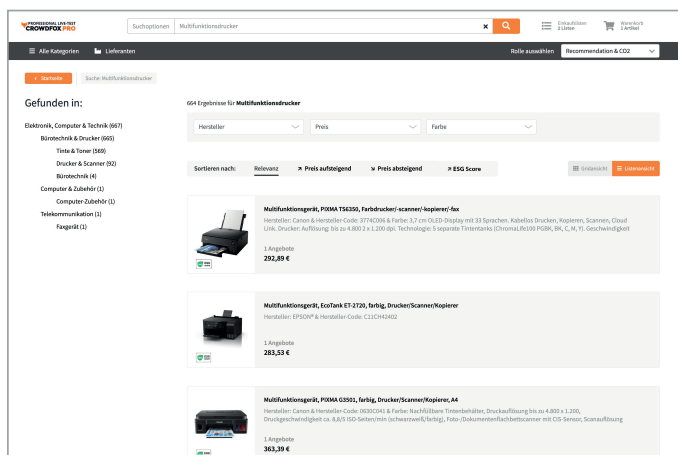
PROFESSIONAL LIVE-TEST CROWDFOX PRO

Suchoptionen | Multifunktionsdrucker

Einkaufslisten 3 Listen

Warenkorb 1 Artikel

Alle Kategorien | Lieferanten

Rolle auswählen | Recommendation & CO2

< Startseite | Suche: Multifunktionsdrucker

Gefunden in:

Elektronik, Computer & Technik (667)
Bürotechnik & Drucker (665)
Tinte & Toner (569)
Drucker & Scanner (92)
Bürotechnik (4)
Computer & Zubehör (1)
Computer-Zubehör (1)
Telekommunikation (1)
Faxgerät (1)

664 Ergebnisse für **Multifunktionsdrucker**

Hersteller | Preis | Farbe

Sortieren nach: Relevanz | Preis aufsteigend | Preis absteigend | ESG Score

Endansicht | Listenansicht

**Multifunktionsdrucker, PIXMA TS6350, Farbdrucker/-scanner/-kopierer/-fax**
Hersteller: Canon & Hersteller-Code: 3774C006 & Farbe: 3,7 cm OLED-Display mit 33 Sprachen. Kabellos Drucken, Kopieren, Scannen, Cloud Link. Drucker: Auflösung: bis zu 4.800 x 1.200 dpi. Technologie: 5 separate Tintentanks (ChromaLife100 PGBK, BK, C, M, Y). Geschwindigkeit
1 Angebote
292,89 €

**Multifunktionsgerät, EcoTank ET-2720, farbig, Drucker/Scanner/Kopierer**
Hersteller: EPSON® & Hersteller-Code: C11CH42402
1 Angebote
283,53 €

**Multifunktionsgerät, PIXMA G3501, farbig, Drucker/Scanner/Kopierer, A4**
Hersteller: Canon & Hersteller-Code: 0630C041 & Farbe: Nachfüllbare Tintenbehälter, Druckauflösung bis zu 4.800 x 1.200, Druckgeschwindigkeit ca. 8,8/5 ISO-Seiten/min (schwarzweiß/farbig), Foto-/Dokumentenflachbettscanner mit CIS-Sensor, Scanauflösung
1 Angebote
363,39 €